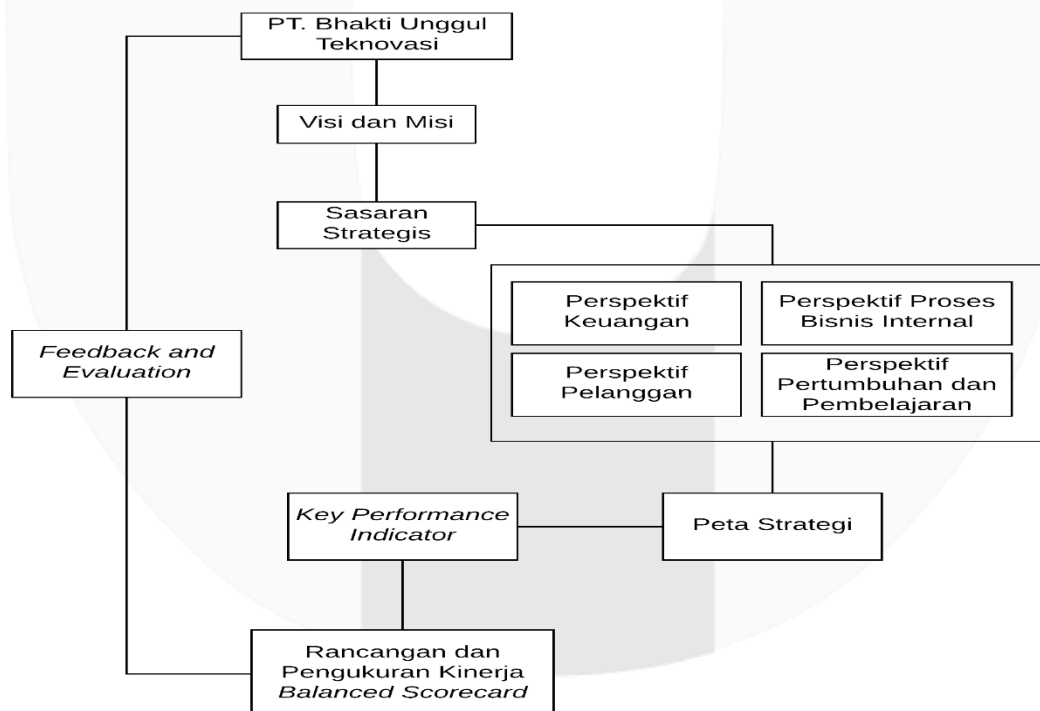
PT. Bhakti Unggul Teknovasi

Visi dan Misi

Sasaran Strategis

Perspektif Keuangan

Perspektif Proses Bisnis Internal

Perspektif Pelanggan

Perspektif Pertumbuhan dan Pembelajaran

Feedback and Evaluation

Key Performance Indicator

Peta Strategi

Rancangan dan Pengukuran Kinerja Balanced Scorecard